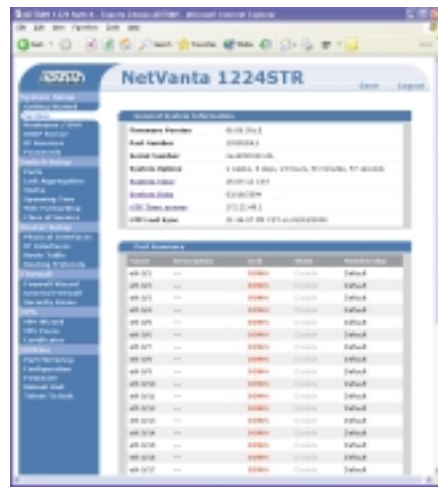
NetVanta 1224STR

Save Logout

General System Information

Port Summary

| Port | Description | Link | Mode | Membership |
|---|---|---|---|---|
| eth 0/1 | --- | DOWN | Enable | Default |
| eth 0/2 | --- | DOWN | Enable | Default |
| eth 0/3 | --- | DOWN | Enable | Default |
| eth 0/4 | --- | DOWN | Enable | Default |
| eth 0/5 | --- | DOWN | Enable | Default |
| eth 0/6 | --- | DOWN | Enable | Default |
| eth 0/7 | --- | DOWN | Enable | Default |
| eth 0/8 | --- | DOWN | Enable | Default |
| eth 0/9 | --- | DOWN | Enable | Default |
| eth 0/10 | --- | DOWN | Enable | Default |
| eth 0/11 | --- | DOWN | Enable | Default |
| eth 0/12 | --- | DOWN | Enable | Default |
| eth 0/13 | --- | DOWN | Enable | Default |
| eth 0/14 | --- | DOWN | Enable | Default |
| eth 0/15 | --- | DOWN | Enable | Default |
| eth 0/16 | --- | DOWN | Enable | Default |
| eth 0/17 | --- | DOWN | Enable | Default |